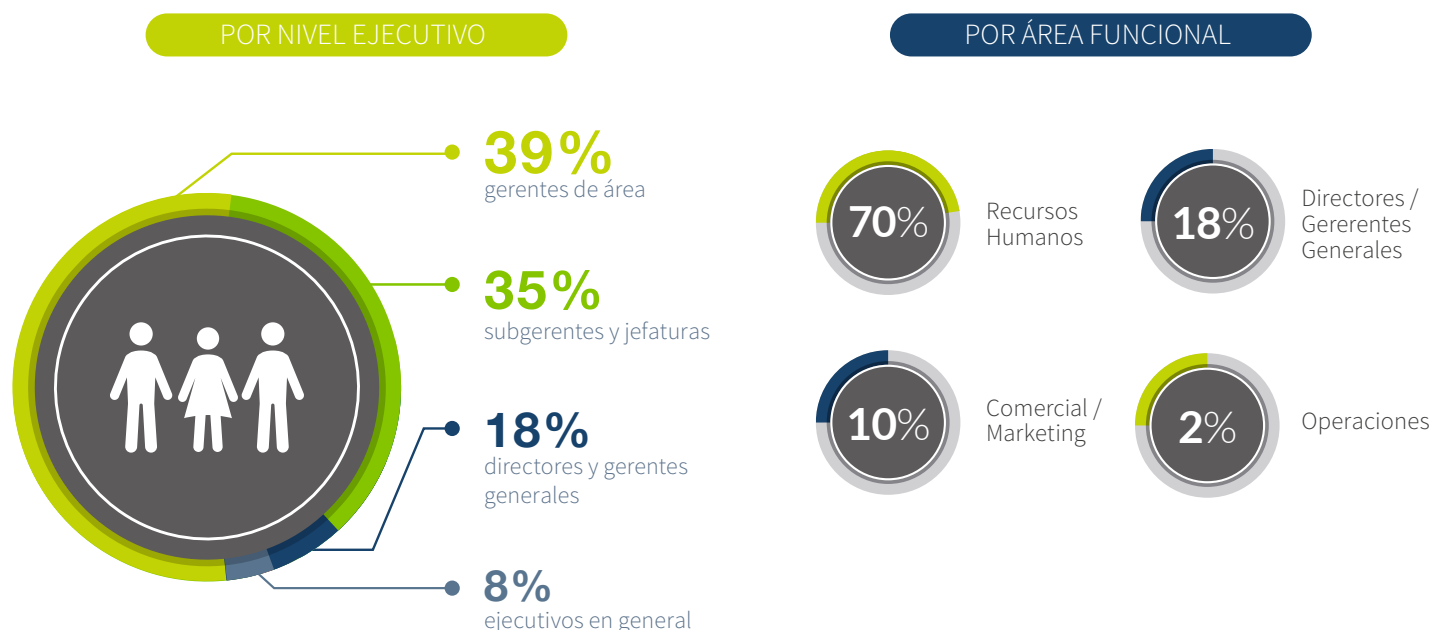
POR NIVEL EJECUTIVO

39%
gerentes de área

35%
subgerentes y jefaturas

18%
directores y gerentes generales

8%
ejecutivos en general

POR ÁREA FUNCIONAL

70%
Recursos Humanos

18%
Directores / Gererentes Generales

10%
Comercial / Marketing

2%
Operaciones